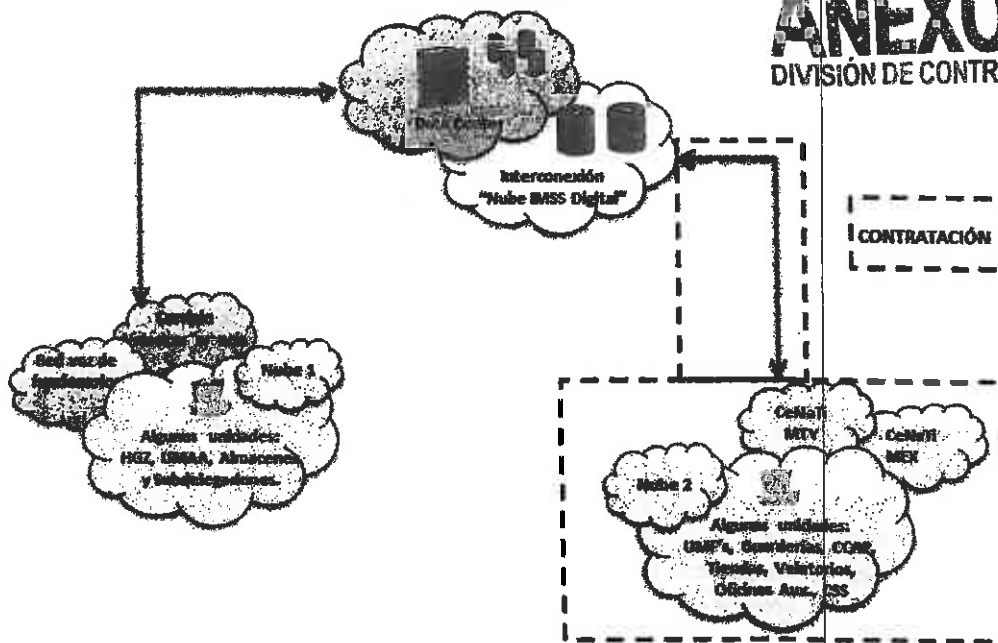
ANEXO
DIVISIÓN DE CONTR

Data Center

Interconexión
"Nube IMSS Digital"

CONTRATACIÓN

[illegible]

Red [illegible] de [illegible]

Nube 1

Algunas unidades:
HGZ, UMAA, Almacenes
y Subdelegaciones.

CeNaTi
MTY

CeNaTi
MEX

Nube 2

Algunas unidades:
UMF's, Guarderías, CCAS,
Tiendas, Velatorios,
Oficinas Aux., CSS